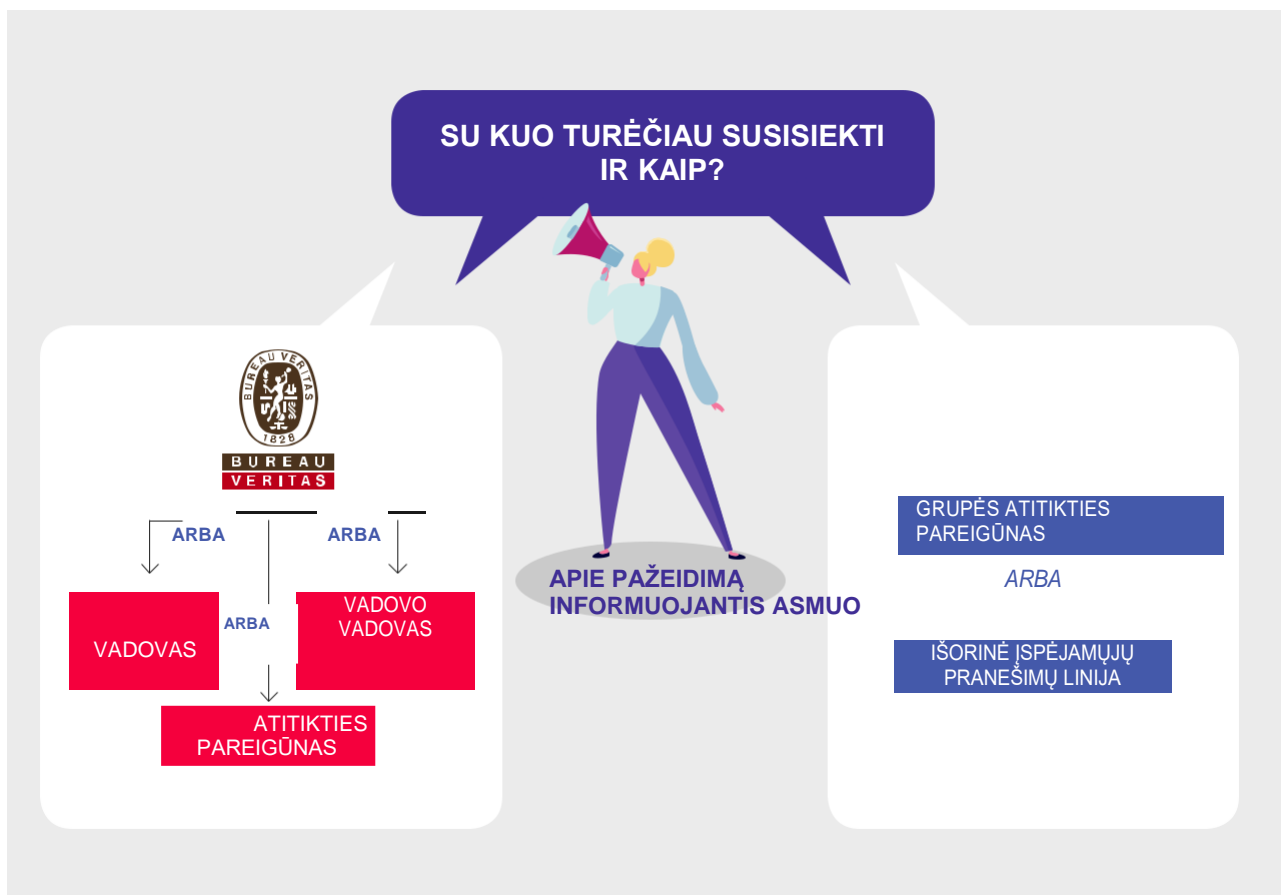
SU KUO TURĖČIAU SUSISIEKTI IR KAIP?

BUREAU VERITAS 1828

BUREAU VERITAS

ARBA

ARBA

VADOVAS

ARBA

VADOVO VADOVAS

ATITIKTIES PAREIGŪNAS

APIE PAŽEIDIMĄ INFORMUOJANTIS ASMUO

GRUPĖS ATITIKTIES PAREIGŪNAS

ARBA

IŠORINĖ ĮSPĖJAMŲJŲ PRANEŠIMŲ LINIJA